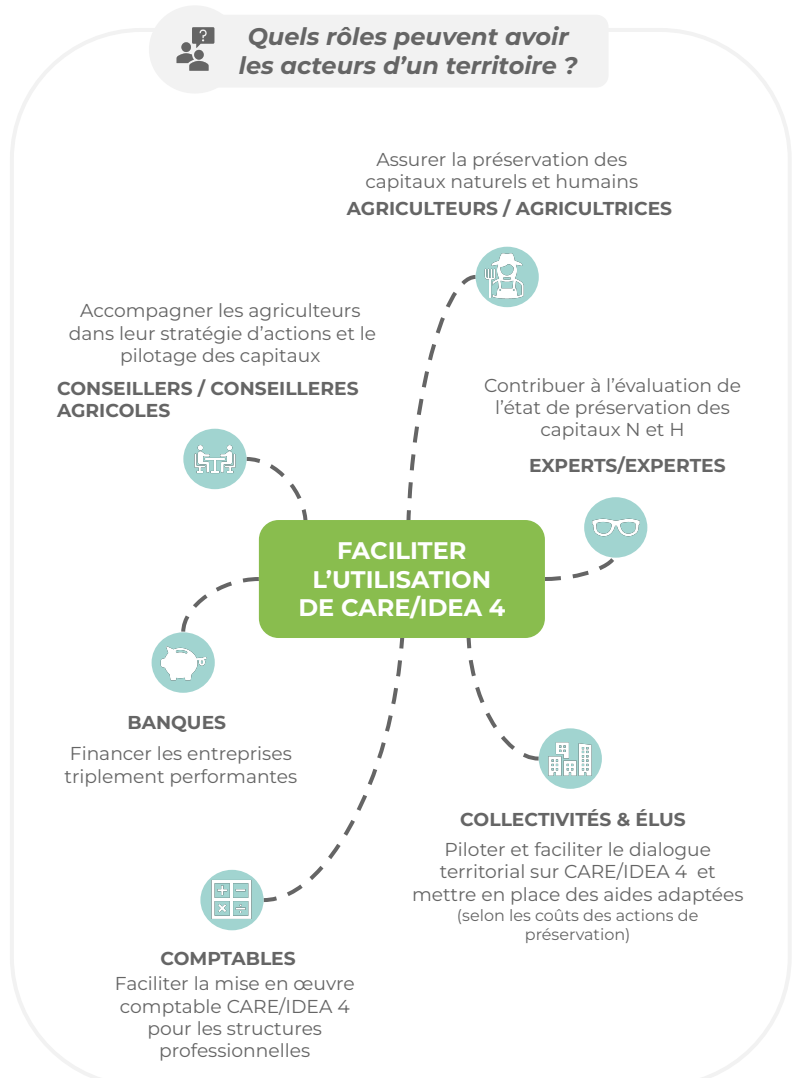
Quels rôles peuvent avoir les acteurs d'un territoire ?

Assurer la préservation des capitaux naturels et humains
AGRICULTEURS / AGRICULTRICES

Accompagner les agriculteurs dans leur stratégie d'actions et le pilotage des capitaux
CONSEILLERS / CONSEILLERES AGRICOLES

Contribuer à l'évaluation de l'état de préservation des capitaux N et H
EXPERTS/EXPERTES

FACILITER L'UTILISATION DE CARE/IDEA 4

BANQUES
Financer les entreprises triplement performantes

COLLECTIVITÉS & ÉLUS
Piloter et faciliter le dialogue territorial sur CARE/IDEA 4 et mettre en place des aides adaptées
(selon les coûts des actions de préservation)

COMPTABLES
Faciliter la mise en œuvre comptable CARE/IDEA 4 pour les structures professionnelles